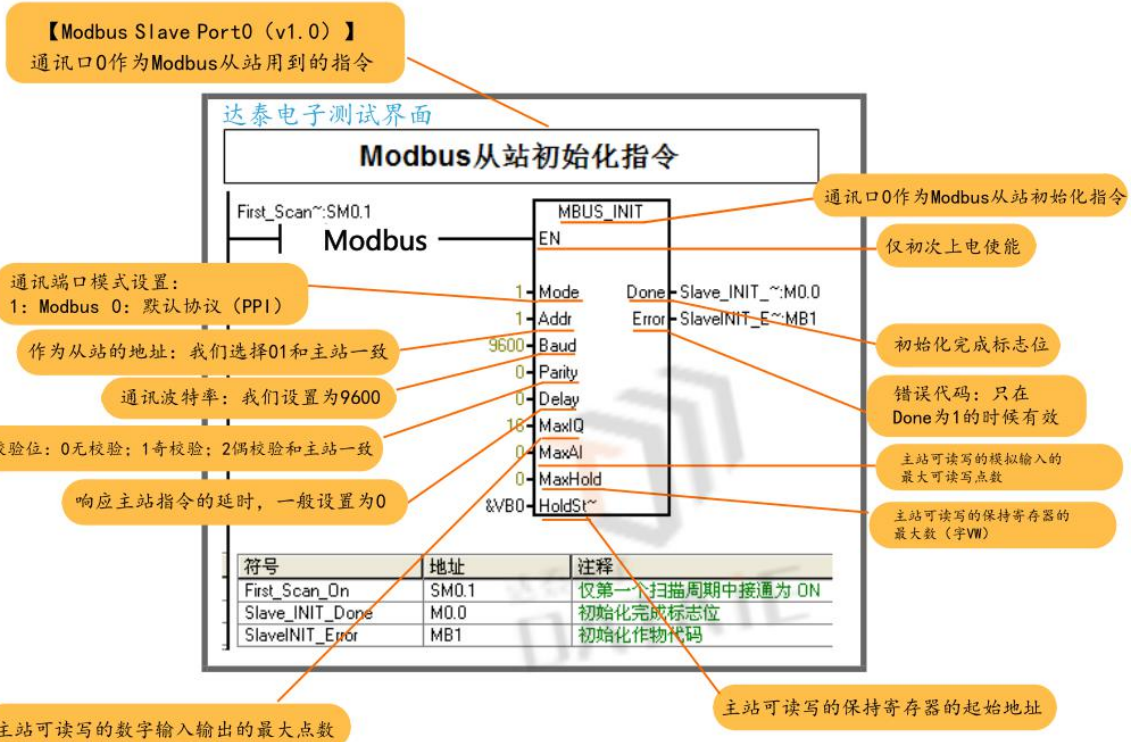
【Modbus Slave Port0（v1.0）】
通讯口0作为Modbus从站用到的指令

达泰电子测试界面

Modbus从站初始化指令

First_Scan~:SM0.1

Modbus

MBUS_INIT
EN

通讯口0作为Modbus从站初始化指令

仅初次上电使能

通讯端口模式设置：
1: Modbus 0: 默认协议（PPI）

1 Mode
1 Addr
9600 Baud
0 Parity
0 Delay
16 MaxIQ
0 MaxAI
0 MaxHold
&VB0 HoldSt~

Done Slave_INIT_~:M0.0
Error SlaveINIT_E~:MB1

作为从站的地址：我们选择01和主站一致

初始化完成标志位

通讯波特率：我们设置为9600

错误代码：只在Done为1的时候有效

校验位：0无校验；1奇校验；2偶校验和主站一致

主站可读写的模拟输入的最大可读写点数

响应主站指令的延时，一般设置为0

主站可读写的保持寄存器的最大数（字VW）

| 符号 | 地址 | 注释 |
|---|---|---|
| First_Scan_On | SM0.1 | 仅第一个扫描周期中接通为 ON |
| Slave_INIT_Done | M0.0 | 初始化完成标志位 |
| SlaveINIT_Error | MB1 | 初始化作物代码 |

主站可读写的保持寄存器的起始地址

主站可读写的数字输入输出的最大点数